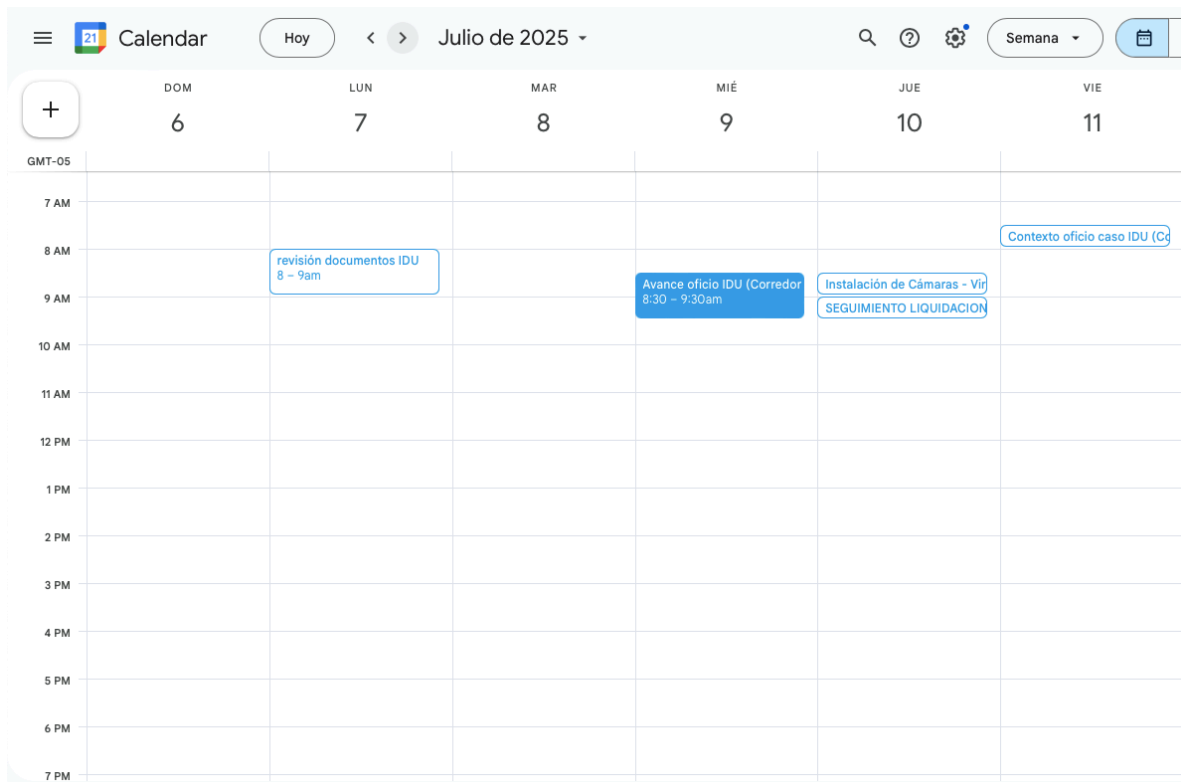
21 Calendar

Hoy

Julio de 2025

Semana

DOM 6

LUN 7

MAR 8

MIÉ 9

JUE 10

VIE 11

GMT-05

7 AM
8 AM
9 AM
10 AM
11 AM
12 PM
1 PM
2 PM
3 PM
4 PM
5 PM
6 PM
7 PM

revisión documentos IDU
8 – 9am

Avance oficio IDU (Corredor
8:30 – 9:30am

Instalación de Cámaras - Vir

SEGUIMIENTO LIQUIDACION

Contexto oficio caso IDU (Cc